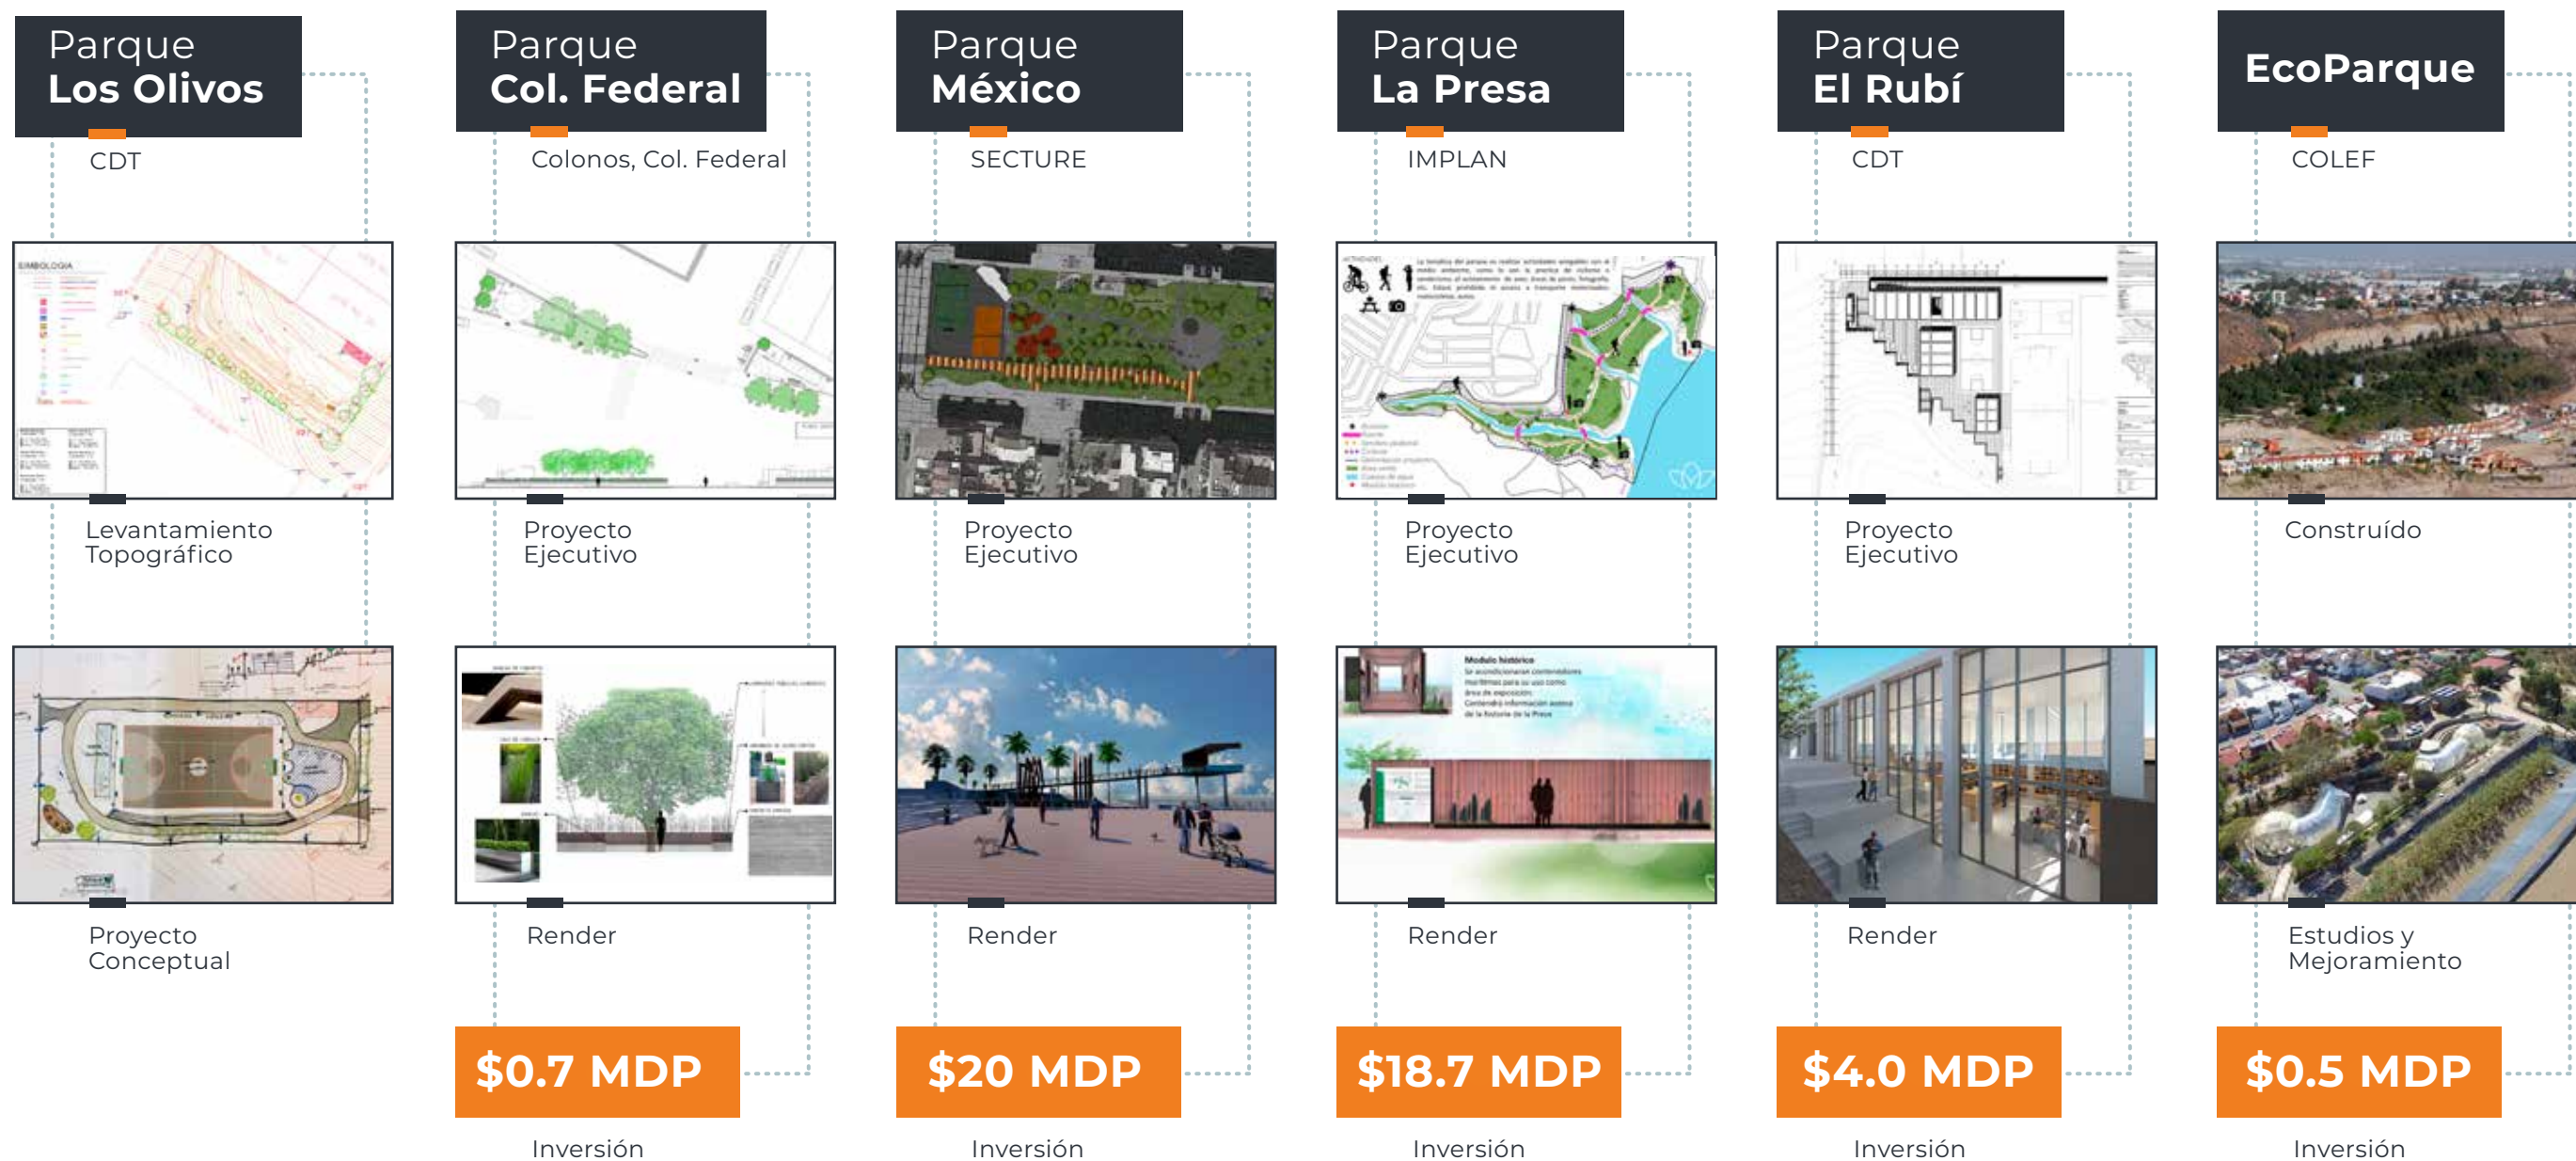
Parque
Los Olivos

CDT

Levantamiento Topográfico

Proyecto Conceptual

Parque
Col. Federal

Colonos, Col. Federal

Proyecto Ejecutivo

Render

$0.7 MDP

Inversión

Parque
México

SECTURE

Proyecto Ejecutivo

Render

$20 MDP

Inversión

Parque
La Presa

IMPLAN

Proyecto Ejecutivo

Render

$18.7 MDP

Inversión

Parque
El Rubí

CDT

Proyecto Ejecutivo

Render

$4.0 MDP

Inversión

EcoParque

COLEF

Construído

Estudios y Mejoramiento

$0.5 MDP

Inversión